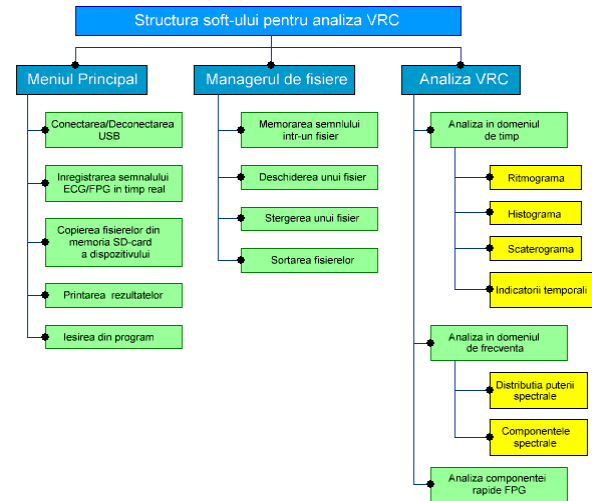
Structura soft-ului pentru analiza VRC

Meniul Principal

Conectarea/Deconectarea USB

Inregistrarea semnalului ECG/FPG in timp real

Copierea fisierelor din memoria SD-card a dispozitivului

Printarea rezultatelor

Iesirea din program

Managerul de fisiere

Memorarea semnalului intr-un fisier

Deschiderea unui fisier

Stergerea unui fisier

Sortarea fisierelor

Analiza VRC

Analiza in domeniul de timp

Ritmograma

Histograma

Scaterograma

Indicatorii temporali

Analiza in domeniul de frecventa

Distributia puterii spectrale

Componentele spectrale

Analiza componentei rapide FPG